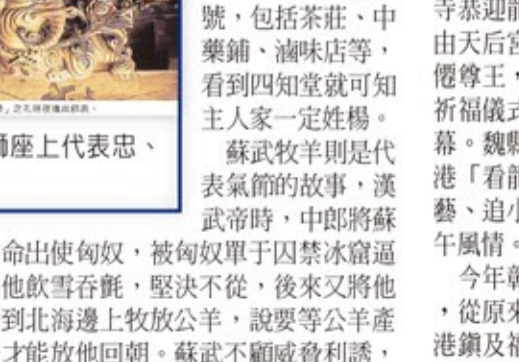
號，包括茶莊、中藥鋪、滷味店等，看到四知堂就可知主人家一定姓楊。

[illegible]

獅座上代表忠、

蘇武牧羊則是代表氣節的故事，漢武帝時，中郎將蘇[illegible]命出使匈奴，被匈奴單于囚禁冰窟逼他飲雪吞氈，堅決不從，後來又將他到北海邊上牧放公羊，說要等公羊產才能放他回朝。蘇武不顧威脅利誘，

寺恭迎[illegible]由天后宮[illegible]僊尊王，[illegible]祈福儀式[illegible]幕。魏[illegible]港「看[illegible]藝、追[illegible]午風情。

今年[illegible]，從原來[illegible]港鎮及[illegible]